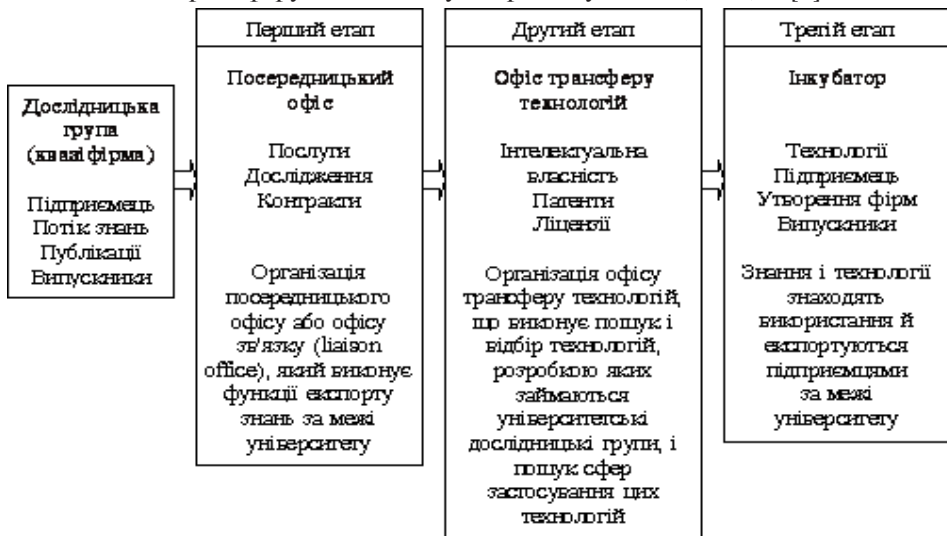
Дослідницька група (квазіфірма)

Підприємець
Потік знань
Публікації
Випускники

Перший етап

Посередницький офіс

Послуги
Дослідження
Контракти

Організація посередницького офісу або офісу зв'язку (liaison office), який виконує функції експорту знань за межі університету

Другий етап

Офіс трансферу технологій

Інтелектуальна власність
Патенти
Ліцензії

Організація офісу трансферу технологій, що виконує пошук і відбір технологій, розробкою яких займаються університетські дослідницькі групи, і пошук сфер застосування цих технологій

Третій етап

Інкубатор

Технології
Підприємець
Утворення фірм
Випускники

Знання і технології знаходять використання й експортуються підприємцями за межі університету